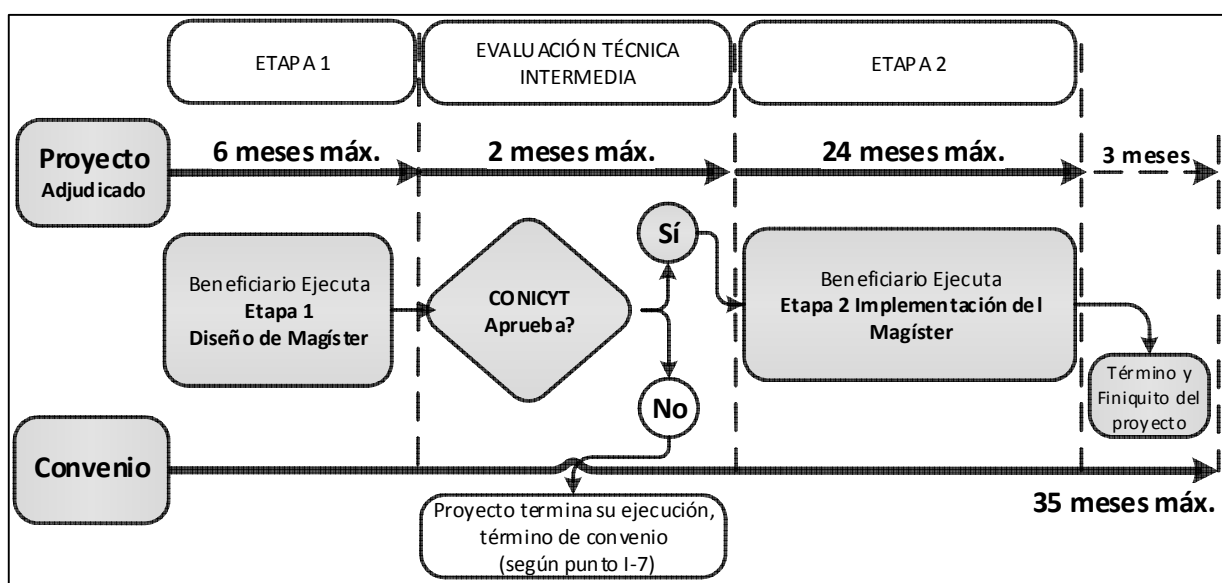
ETAPA 1

EVALUACIÓN TÉCNICA INTERMEDIA

ETAPA 2

Proyecto Adjudicado

6 meses máx.

2 meses máx.

24 meses máx.

3 meses

Beneficiario Ejecuta
Etapa 1
Diseño de Magíster

CONICYT Aprueba?

Sí

No

Beneficiario Ejecuta
Etapa 2 Implementación del Magíster

Término y Finiquito del proyecto

Convenio

35 meses máx.

Proyecto termina su ejecución, término de convenio (según punto I-7)